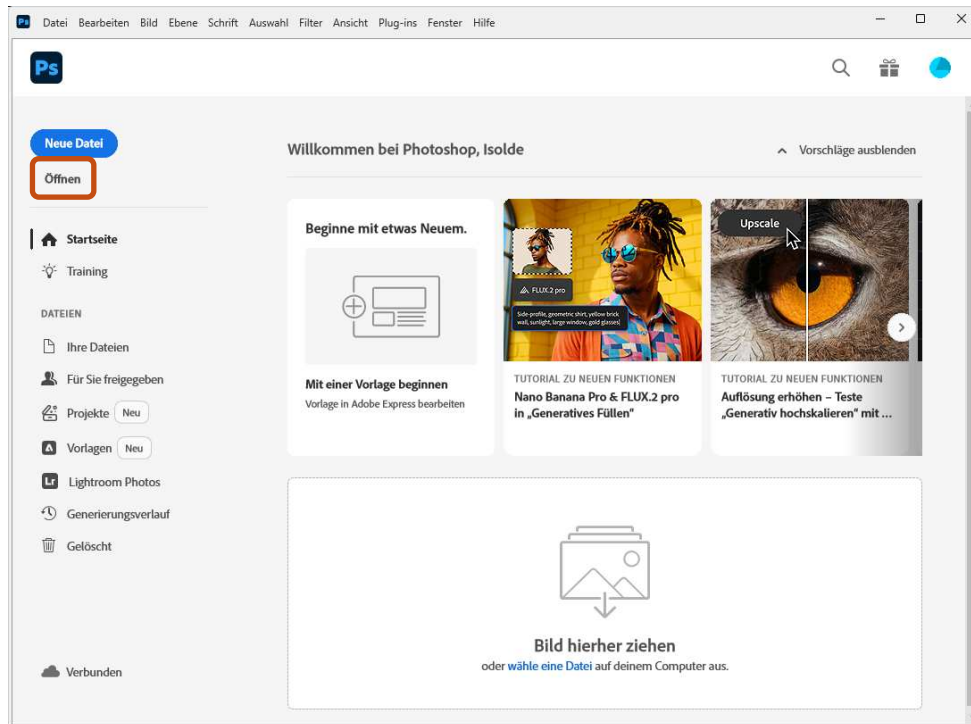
Ps Datei Bearbeiten Bild Ebene Schrift Auswahl Filter Ansicht Plug-ins Fenster Hilfe

Ps

Neue Datei

Öffnen

Startseite

Training

DATEIEN

Ihre Dateien

Für Sie freigegeben

Projekte Neu

Vorlagen Neu

Lr Lightroom Photos

Generierungsverlauf

Gelöscht

Verbunden

Willkommen bei Photoshop, Isolde

Vorschläge ausblenden

Beginne mit etwas Neuem.

Mit einer Vorlage beginnen

Vorlage in Adobe Express bearbeiten

FLUX.2 pro

Side-profile, geometric shirt, yellow brick wall, sunlight, large window, gold glasses.

TUTORIAL ZU NEUEN FUNKTIONEN

Nano Banana Pro & FLUX.2 pro in „Generatives Füllen"

Upscale

TUTORIAL ZU NEUEN FUNKTIONEN

Auflösung erhöhen – Teste „Generativ hochskalieren" mit ...

Bild hierher ziehen

oder wähle eine Datei auf deinem Computer aus.